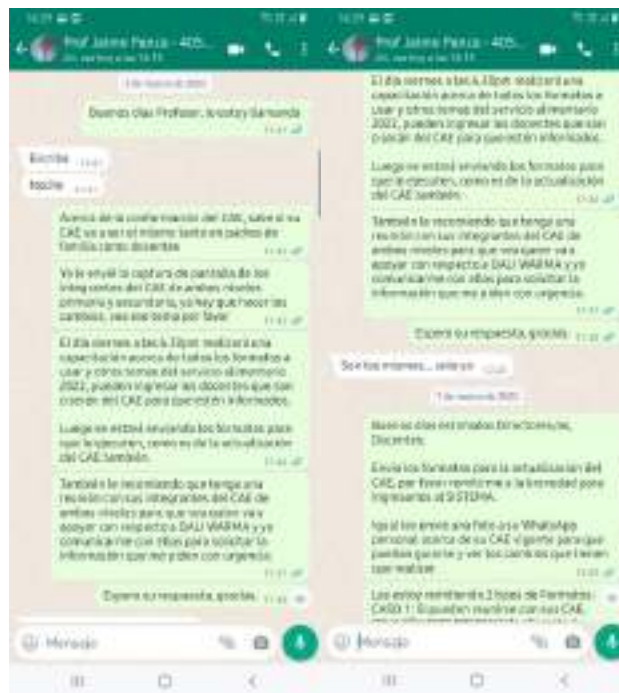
Prof Jaime Panca - 405...

Buenos días Profesor, lo saluda Samanda 11:41

Escriba 11:41

Noche 11:41

Acerca de la conformación del CAE, sabe si su CAE va a ser el mismo tanto en padres de familia como docentes 11:41

Yo le envié la captura de pantalla de los integrantes del CAE de ambos niveles primaria y secundaria, si hay que hacer los cambios, sea uno tenía por favor 11:41

El día viernes a las 4:30pm realizaré una capacitación acerca de todos los formatos a usar y otros temas del servicio alimentario 2022, pueden ingresar los docentes que son parte del CAE para que estén informados. 11:41

Luego se estará enviando los formatos para que lo ejecuten, como es de la actualización del CAE también. 11:41

También le recomiendo que tenga una reunión con sus integrantes del CAE de ambos niveles para que vea quien va a apoyar con respecto a QALI WARMA y ya comunicarme con ellos para solicitar la información que me piden con urgencia. 11:41

Espero su respuesta, gracias. 11:41

Mensaje

Prof Jaime Panca - 405...

El día viernes a las 4:30pm realizaré una capacitación acerca de todos los formatos a usar y otros temas del servicio alimentario 2022, pueden ingresar los docentes que son parte del CAE para que estén informados.

Luego se estará enviando los formatos para que lo ejecuten, como es de la actualización del CAE también. 11:41

También le recomiendo que tenga una reunión con sus integrantes del CAE de ambos niveles para que vea quien va a apoyar con respecto a QALI WARMA y ya comunicarme con ellos para solicitar la información que me piden con urgencia. 11:41

Espero su respuesta, gracias. 11:41

Son los mismos... selecto 12:20

Buenos días estimados Directores/as, Docentes.

Envío los formatos para la actualización del CAE, por favor remitirme a la brevedad para ingresarlos al SISTEMA.

Igual les envío una foto a su WhatsApp personal acerca de su CAE vigente para que puedan guiarse y ver los cambios que tienen que realizar. 11:41

Los estoy remitiendo 2 tipos de Formatos: CASO 1: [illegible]

Mensaje